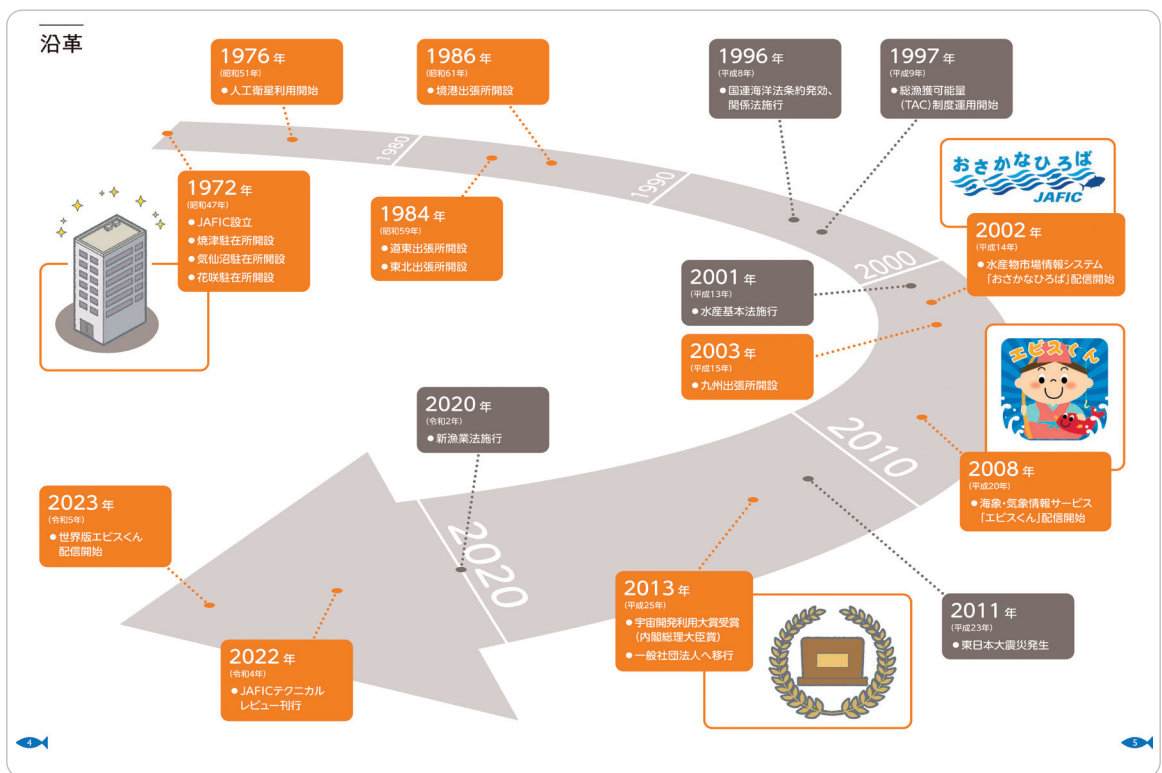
沿革

1972年
(昭和47年)
● JAFIC設立
● 焼津駐在所開設
● 気仙沼駐在所開設
● 花咲駐在所開設

1976年
(昭和51年)
● 人工衛星利用開始

1980

1984年
(昭和59年)
● 道東出張所開設
● 東北出張所開設

1986年
(昭和61年)
● 境港出張所開設

1990

1996年
(平成8年)
● 国連海洋法条約発効、関係法施行

1997年
(平成9年)
● 総漁獲可能量(TAC)制度運用開始

2000

おさかなひろば
JAFIC

2001年
(平成13年)
● 水産基本法施行

2002年
(平成14年)
● 水産物市場情報システム「おさかなひろば」配信開始

2003年
(平成15年)
● 九州出張所開設

エビスくん

2008年
(平成20年)
● 海象・気象情報サービス「エビスくん」配信開始

2010

2011年
(平成23年)
● 東日本大震災発生

2013年
(平成25年)
● 宇宙開発利用大賞受賞(内閣総理大臣賞)
● 一般社団法人へ移行

2020年
(令和2年)
● 新漁業法施行

2020

2022年
(令和4年)
● JAFICテクニカルレビュー刊行

2023年
(令和5年)
● 世界版エビスくん配信開始

4

5